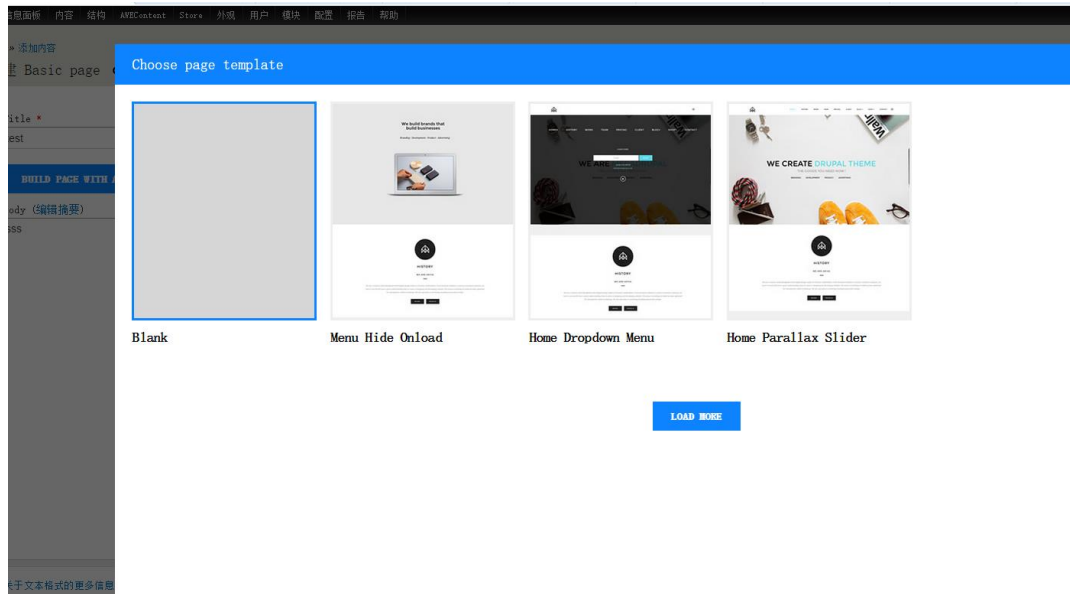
信息面板 内容 结构 AVEContent Store 外观 用户 模块 配置 报告 帮助

» 添加内容

建 Basic page

itle *

est

BUILD PAGE WITH

ody (编辑摘要)

sss

Choose page template

We build brands that build businesses

HISTORY

WE CREATE DRUPAL THEME

HISTORY

Blank

Menu Hide Onload

Home Dropdown Menu

Home Parallax Slider

LOAD MORE

关于文本格式的更多信息